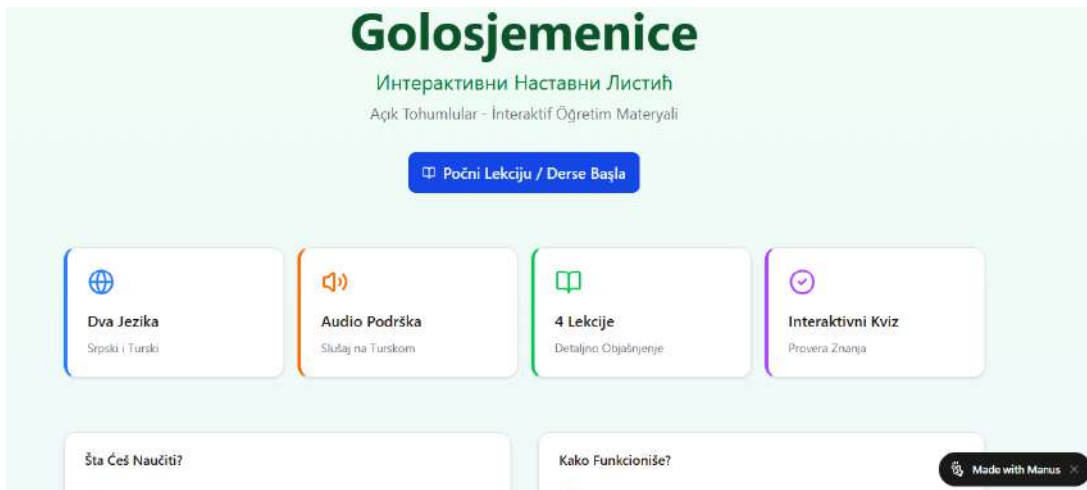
Golosjemenice

Интерактивни Наставни Листић

Açık Tohumlular - İnteraktif Öğretim Materyali

Počni Lekciju / Derse Başla

Dva Jezika
Srpski i Turski

Audio Podrška
Slušaj na Turskom

4 Lekcije
Detaljno Objašnjenje

Interaktivni Kviz
Provera Znanja

Šta Ćeš Naučiti?

Kako Funkcioniše?

Made with Manus